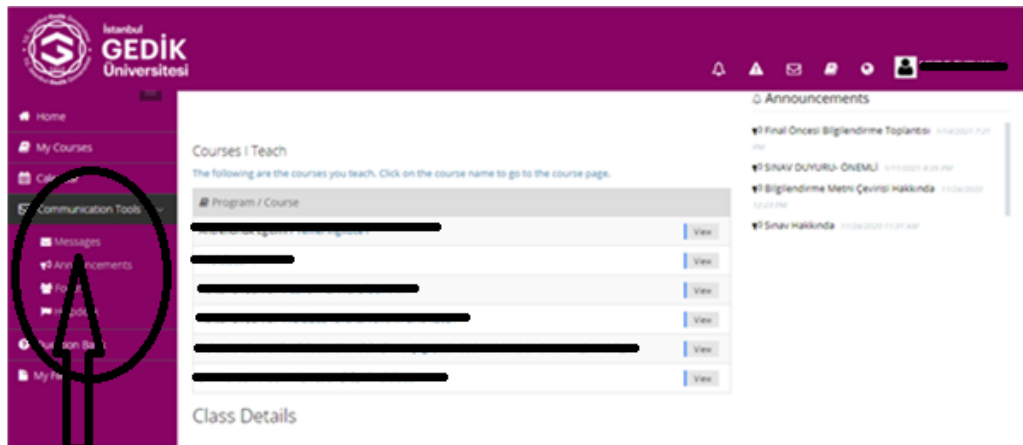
İstanbul GEDİK Üniversitesi

Home
My Courses
Cal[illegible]
Communication Tools
Messages
Ann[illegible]ncements
Fo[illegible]
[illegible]
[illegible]tion Ba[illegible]
My F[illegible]

Courses I Teach

The following are the courses you teach. Click on the course name to go to the course page.

| Program / Course | |
|---|---|
| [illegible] | View |
| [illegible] | View |
| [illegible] | View |
| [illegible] | View |
| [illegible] | View |
| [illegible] | View |

Class Details

Announcements

Final Öncesi Bilgilendirme Toplantısı 1/14/2021 7:21 PM

SINAV DUYURU- ÖNEMLİ 1/11/2021 8:35 PM

Bilgilendirme Metni Çevirisi Hakkında 11/24/2020 12:23 PM

Sınav Hakkında 11/24/2020 11:31 AM